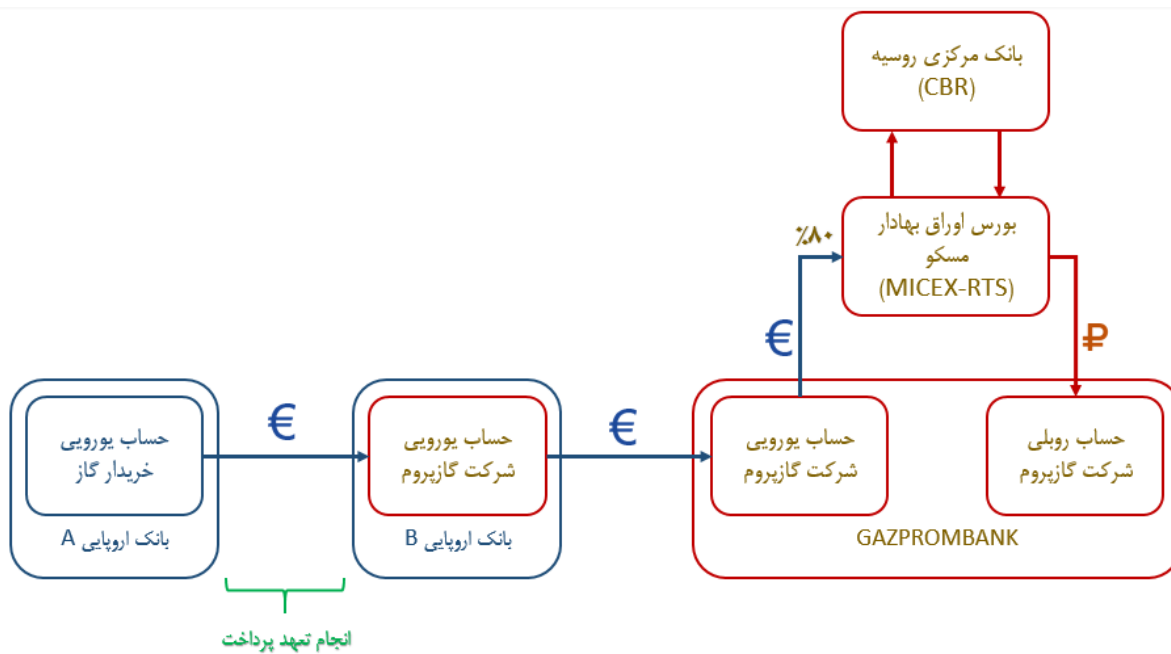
بانک مرکزی روسیه
(CBR)

بورس اوراق بهادار مسکو
(MICEX-RTS)

%۸۰

€

₽

حساب یورویی
خریدار گاز

بانک اروپایی A

€

حساب یورویی
شرکت گازپروم

بانک اروپایی B

€

حساب یورویی
شرکت گازپروم

حساب روبلی
شرکت گازپروم

GAZPROMBANK

انجام تعهد پرداخت